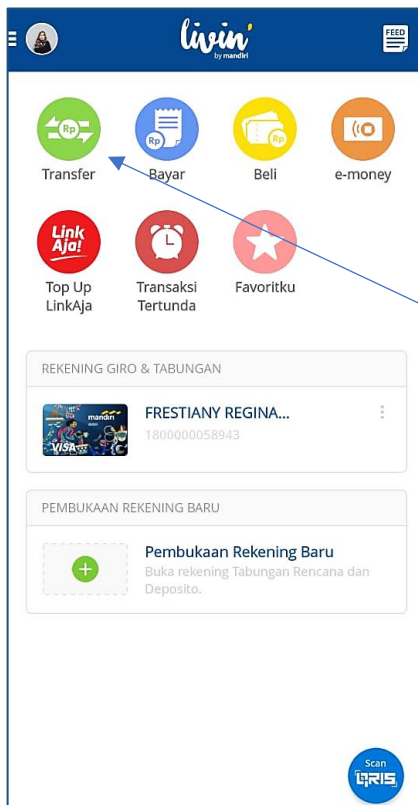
livin' by mandiri

FEED

Rp

Transfer

Rp

Bayar

Rp

Beli

e-money

LinkAja!

Top Up LinkAja

Transaksi Tertunda

Favoritku

REKENING GIRO & TABUNGAN

mandiri

VISA

FRESTIANY REGINA...

1800000058943

PEMBUKAAN REKENING BARU

Pembukaan Rekening Baru

Buka rekening Tabungan Rencana dan Deposito.

Scan

QRIS